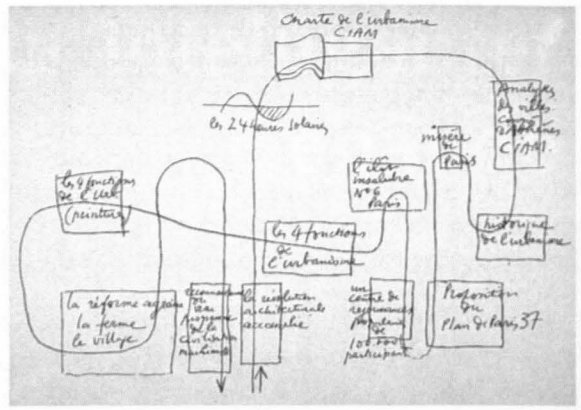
Charte de l'urbanisme CIAM

les 24 heures solaires

Analyses de villes Congrès Athènes CIAM

misère de Paris

l'îlot insalubre N° 6 Paris

les 4 fonctions de l'urb (peinture)

les 4 fonctions de l'urbanisme

historique de l'urbanisme

la réforme agraire la ferme le village

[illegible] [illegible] programme de la civilisation machiniste

la révolution architecturale accomplie

un centre de réjouissances populaires de 100.000 participants

Proposition du Plan de Paris 37